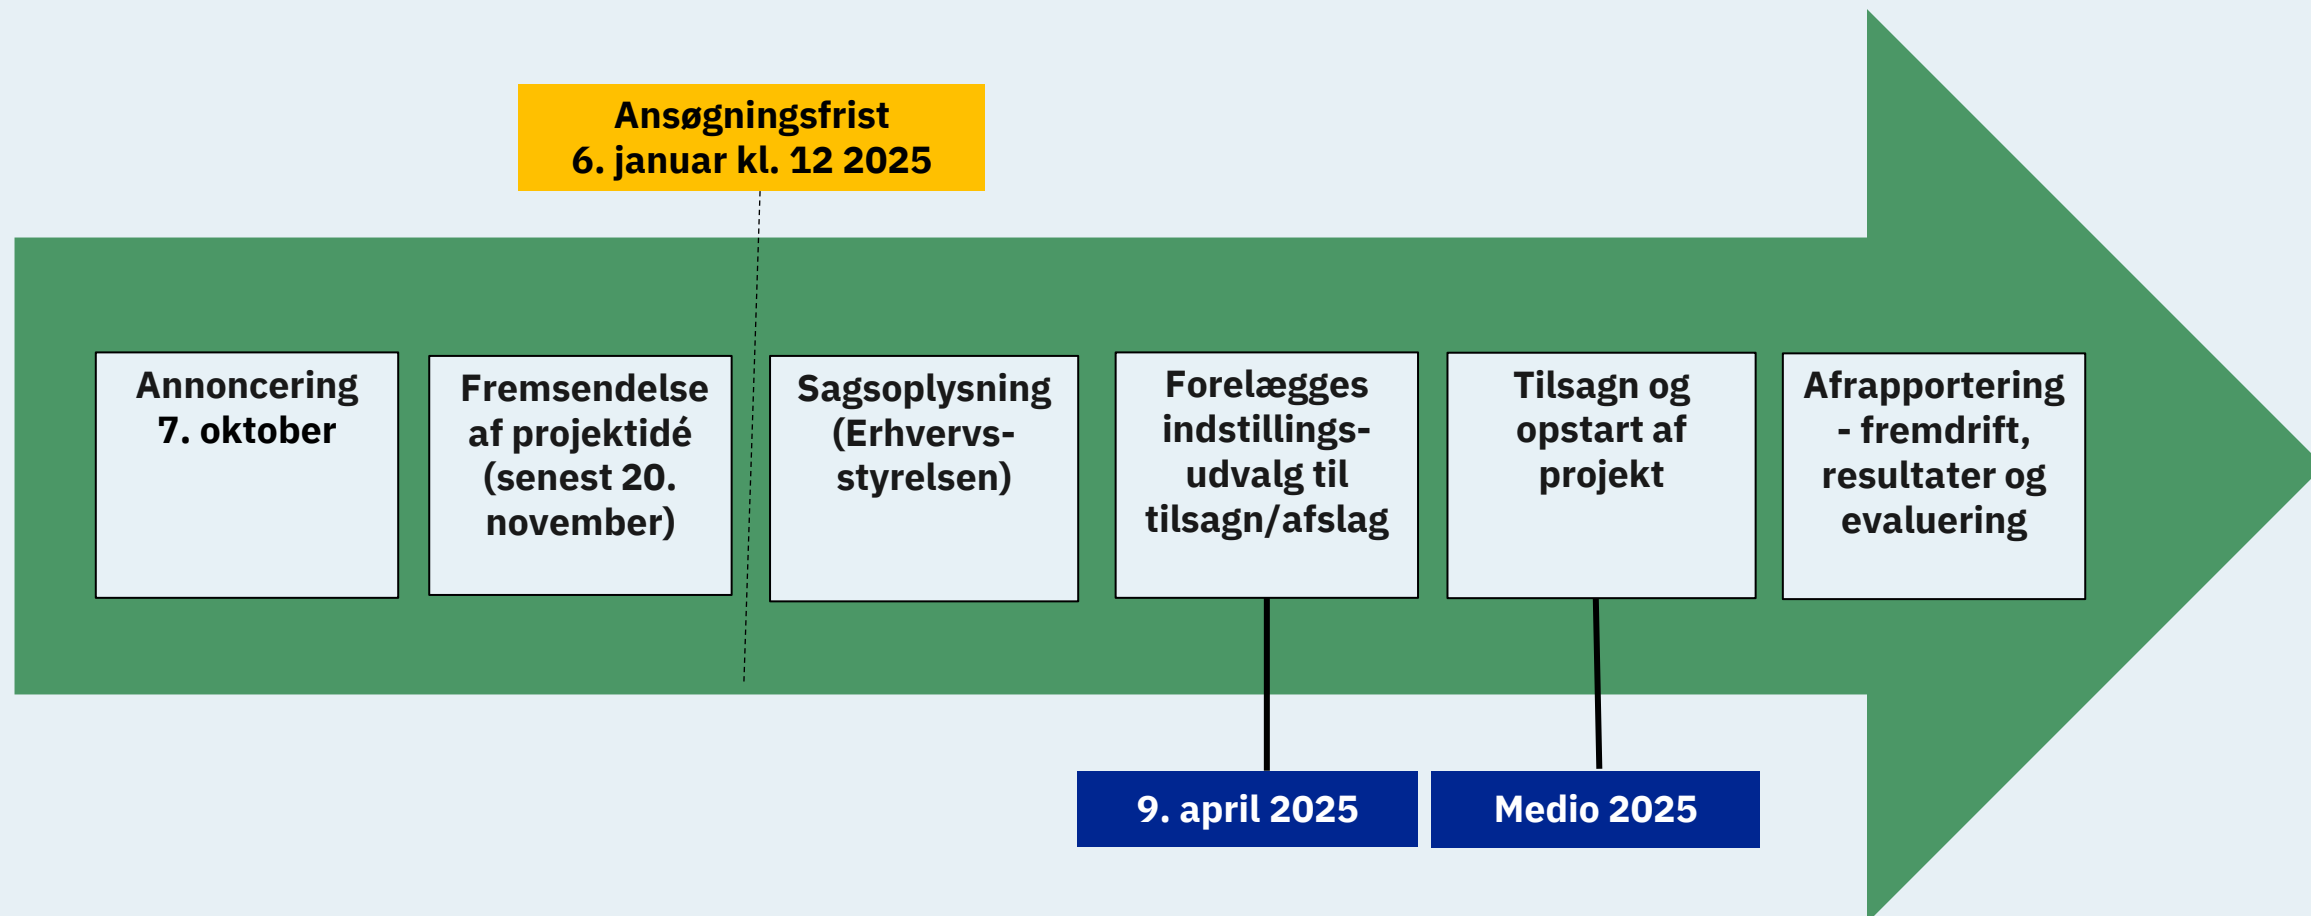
Ansøgningsfrist
6. januar kl. 12 2025

Annoncering
7. oktober

Fremsendelse af projektidé (senest 20. november)

Sagsoplysning (Erhvervs-styrelsen)

Forelægges indstillings-udvalg til tilsagn/afslag

Tilsagn og opstart af projekt

Afrapportering - fremdrift, resultater og evaluering

9. april 2025

Medio 2025